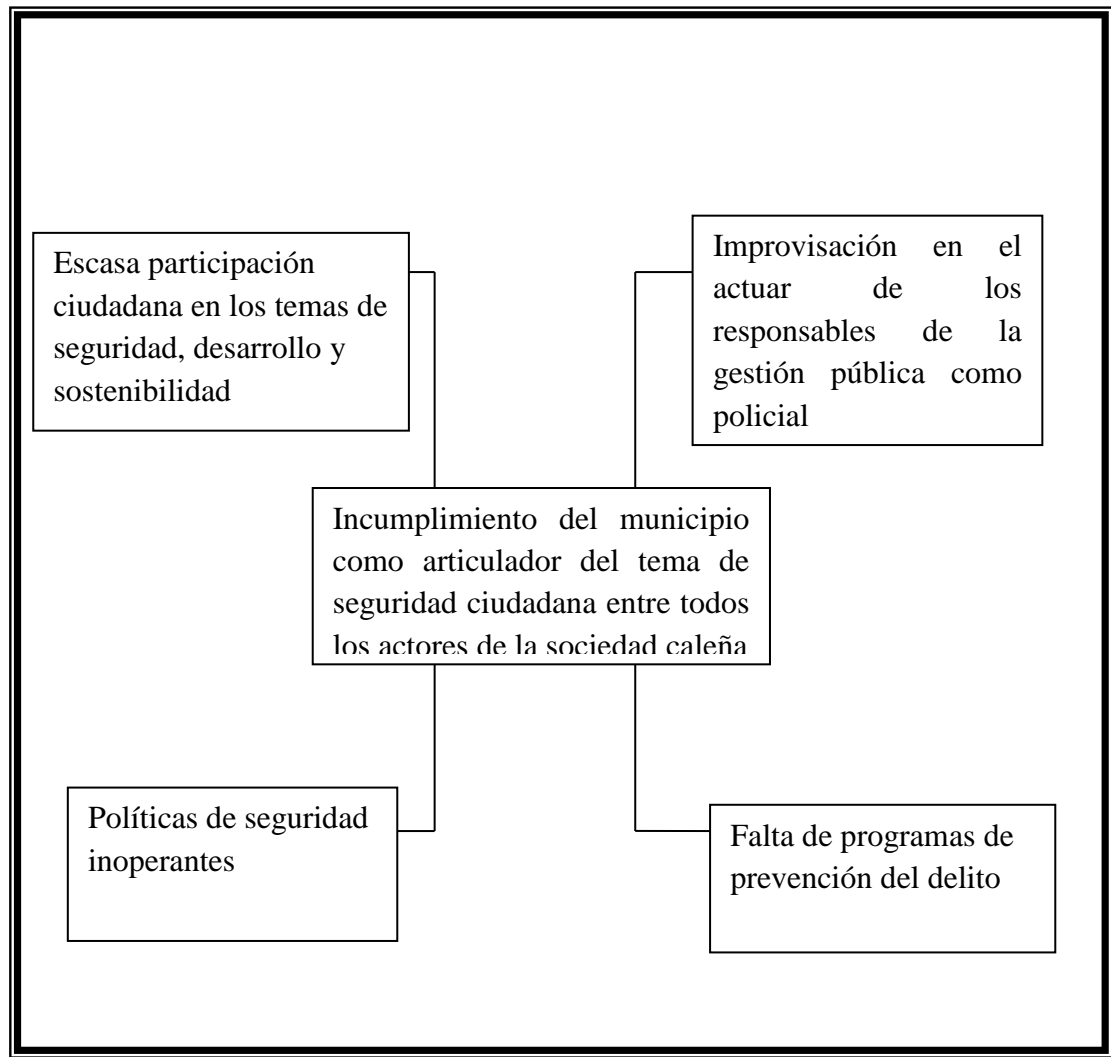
Escasa participación ciudadana en los temas de seguridad, desarrollo y sostenibilidad

Improvisación en el actuar de los responsables de la gestión pública como policial

Incumplimiento del municipio como articulador del tema de seguridad ciudadana entre todos los actores de la sociedad caleña

Políticas de seguridad inoperantes

Falta de programas de prevención del delito